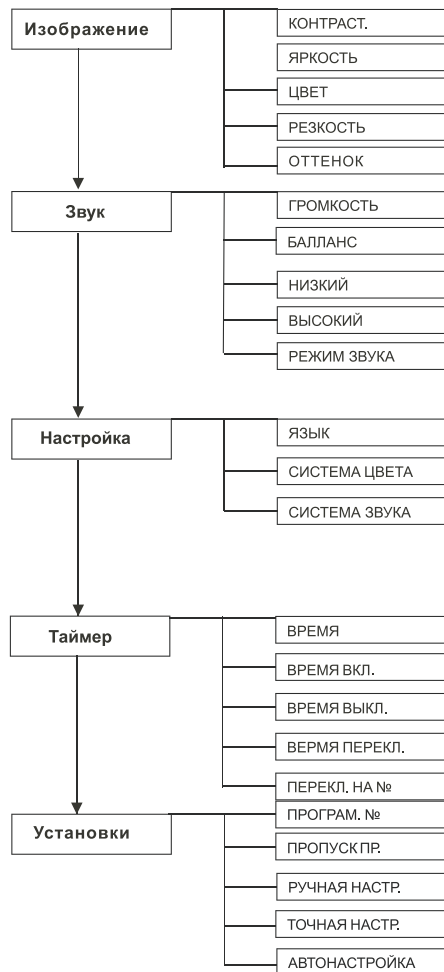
Изображение

КОНТРАСТ.

ЯРКОСТЬ

ЦВЕТ

РЕЗКОСТЬ

ОТТЕНОК

Звук

ГРОМКОСТЬ

БАЛЛАНС

НИЗКИЙ

ВЫСОКИЙ

РЕЖИМ ЗВУКА

Настройка

ЯЗЫК

СИСТЕМА ЦВЕТА

СИСТЕМА ЗВУКА

Таймер

ВРЕМЯ

ВРЕМЯ ВКЛ.

ВРЕМЯ ВЫКЛ.

ВЕРМЯ ПЕРЕКЛ.

ПЕРЕКЛ. НА №

Установки

ПРОГРАМ. №

ПРОПУСК ПР.

РУЧНАЯ НАСТР.

ТОЧНАЯ НАСТР.

АВТОНАСТРОЙКА